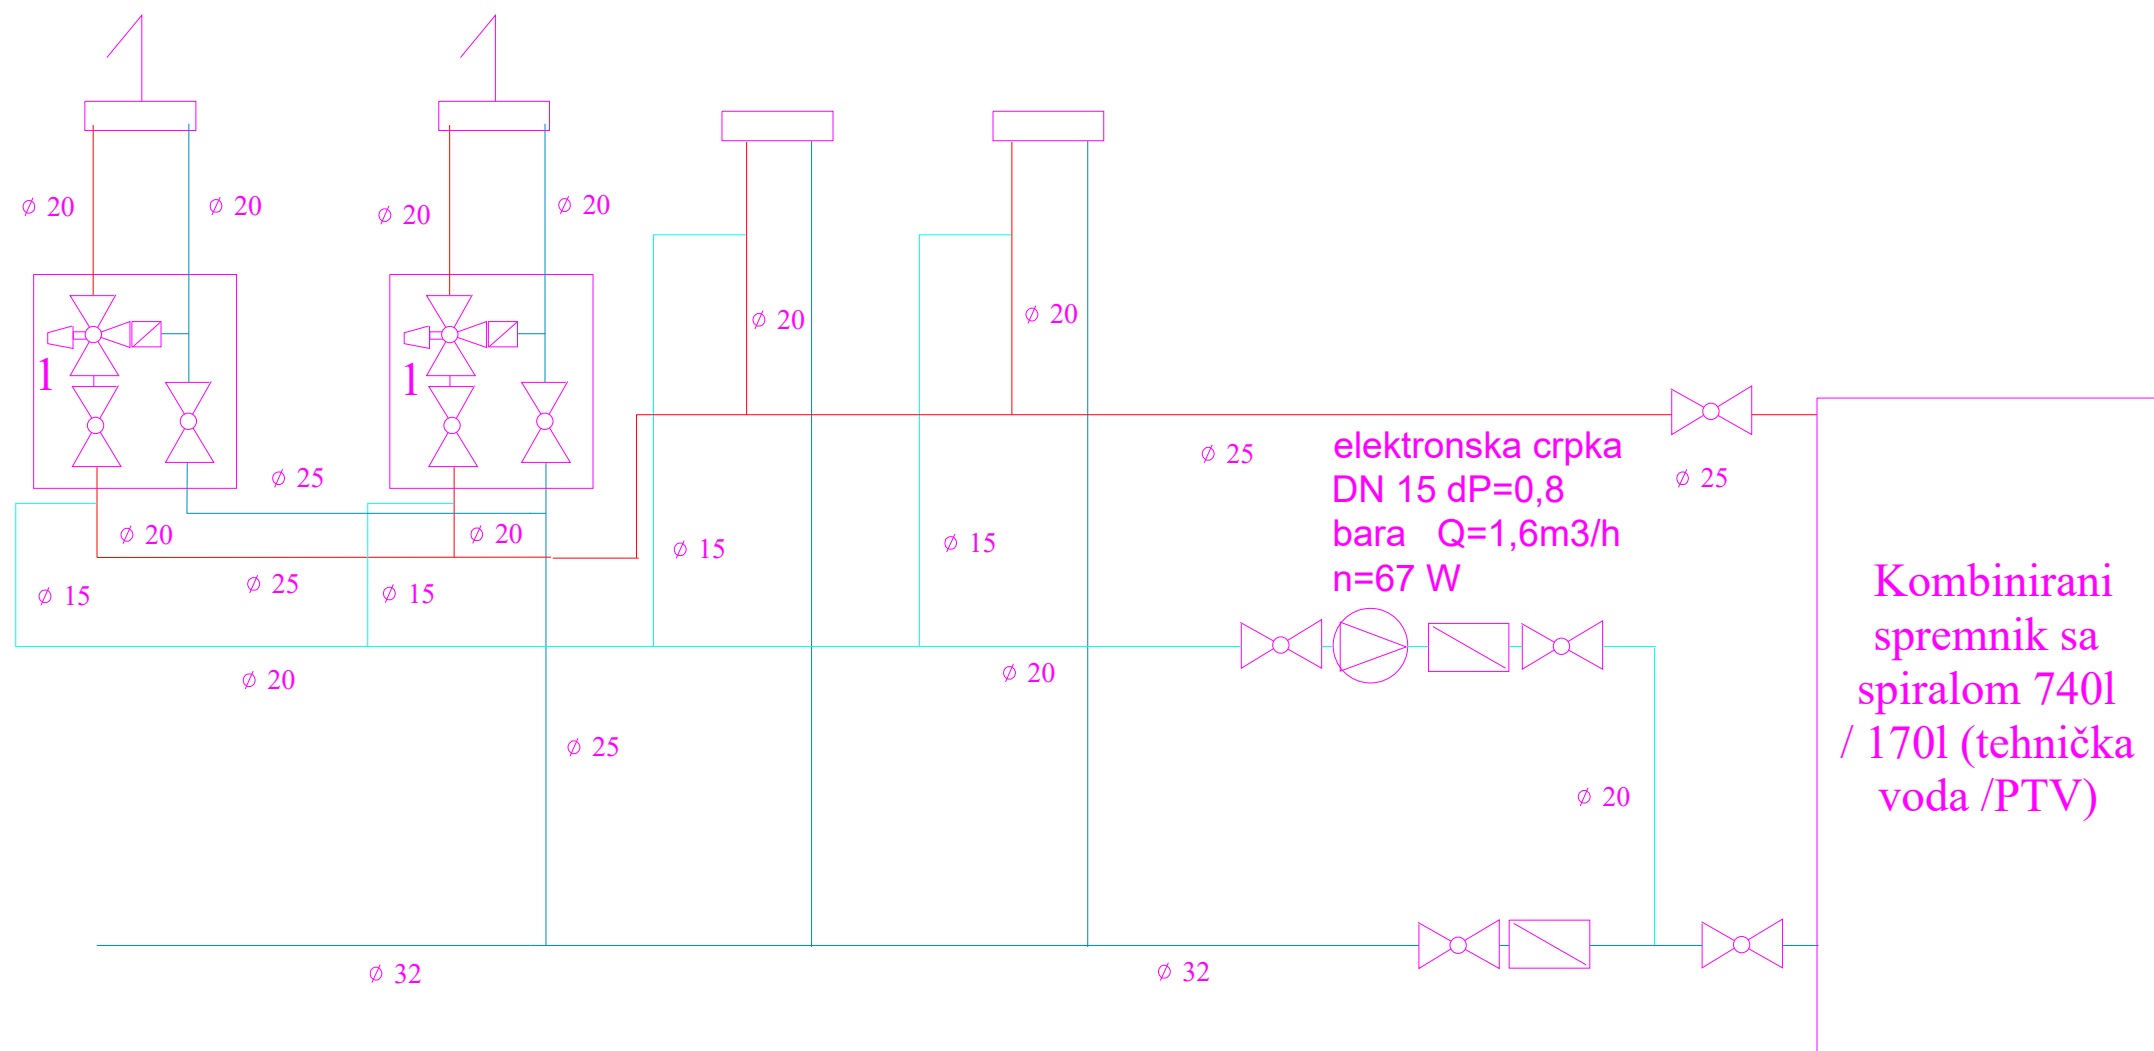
$\phi$ 20

$\phi$ 20

$\phi$ 20

$\phi$ 20

$\phi$ 20

$\phi$ 20

1

1

$\phi$ 25

$\phi$ 25

elektronska crpka
DN 15 dP=0,8
bara Q=1,6m3/h
n=67 W

$\phi$ 25

$\phi$ 20

$\phi$ 20

$\phi$ 15

$\phi$ 15

$\phi$ 15

$\phi$ 25

$\phi$ 15

Kombinirani spremnik sa spiralom 740l / 170l (tehnička voda /PTV)

$\phi$ 20

$\phi$ 20

$\phi$ 25

$\phi$ 20

$\phi$ 32

$\phi$ 32